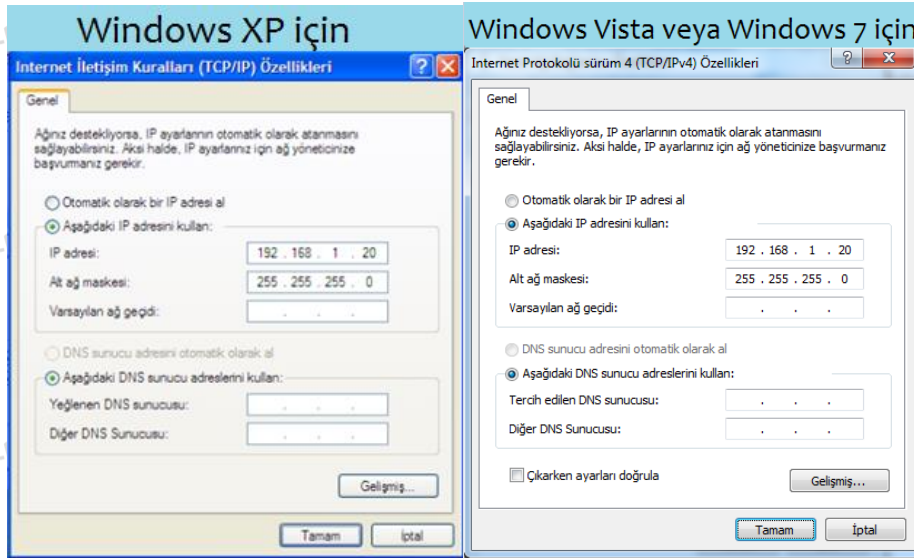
Windows XP için

Internet İletişim Kuralları (TCP/IP) Özellikleri

Genel

Ağınız destekliyorsa, IP ayarlarının otomatik olarak atanmasını sağlayabilirsiniz. Aksi halde, IP ayarlarınız için ağ yöneticinize başvurmanız gerekir.

Otomatik olarak bir IP adresi al
Aşağıdaki IP adresini kullan:
IP adresi: 192 . 168 . 1 . 20
Alt ağ maskesi: 255 . 255 . 255 . 0
Varsayılan ağ geçidi: . . .

DNS sunucu adresini otomatik olarak al
Aşağıdaki DNS sunucu adreslerini kullan:
Yeğlenen DNS sunucusu: . . .
Diğer DNS Sunucusu: . . .

Gelişmiş...

Tamam İptal

Windows Vista veya Windows 7 için

Internet Protokolü sürüm 4 (TCP/IPv4) Özellikleri

Genel

Ağınız destekliyorsa, IP ayarlarının otomatik olarak atanmasını sağlayabilirsiniz. Aksi halde, IP ayarlarınız için ağ yöneticinize başvurmanız gerekir.

Otomatik olarak bir IP adresi al
Aşağıdaki IP adresini kullan:
IP adresi: 192 . 168 . 1 . 20
Alt ağ maskesi: 255 . 255 . 255 . 0
Varsayılan ağ geçidi: . . .

DNS sunucu adresini otomatik olarak al
Aşağıdaki DNS sunucu adreslerini kullan:
Tercih edilen DNS sunucusu: . . .
Diğer DNS Sunucusu: . . .

Çıkarken ayarları doğrula

Gelişmiş...

Tamam İptal